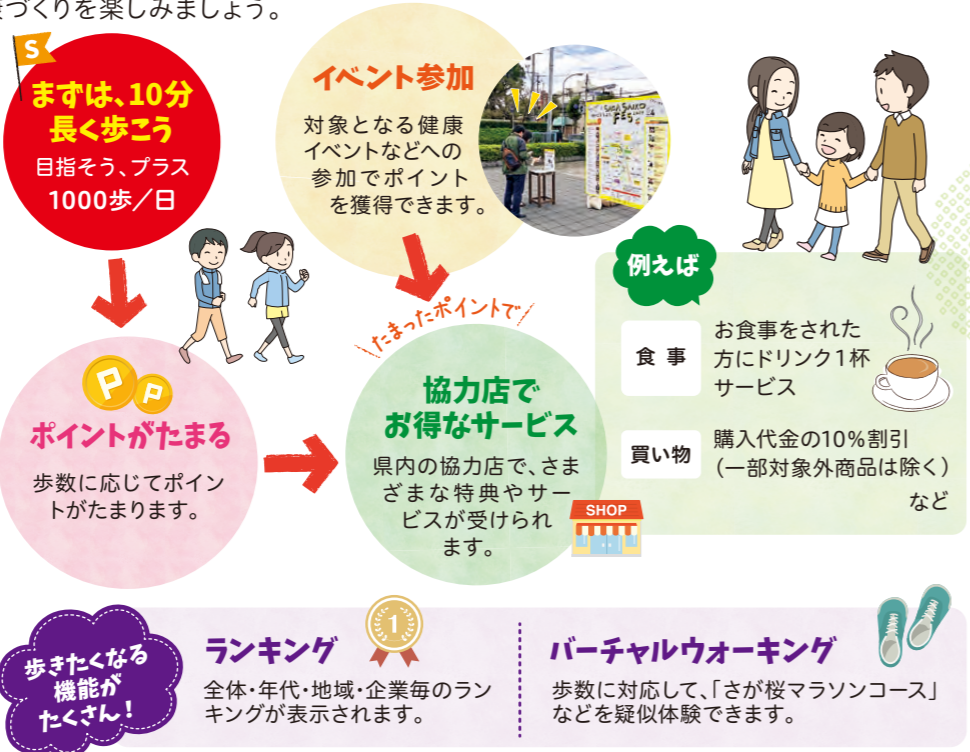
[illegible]づくりを楽しみましょう。

S

まずは、10分長く歩こう
目指そう、プラス1000歩／日

イベント参加
対象となる健康イベントなどへの参加でポイントを獲得できます。

SAGA SAIKO FES

P P

ポイントがたまる
歩数に応じてポイントがたまります。

たまったポイントで

協力店でお得なサービス
県内の協力店で、さまざまな特典やサービスが受けられます。

SHOP

例えば

| 食事 | お食事をされた方にドリンク1杯サービス |
|---|---|
| 買い物 | 購入代金の10％割引（一部対象外商品は除く） |

など

歩きたくなる機能がたくさん！

1

ランキング
全体・年代・地域・企業毎のランキングが表示されます。

バーチャルウォーキング
歩数に対応して、「さが桜マラソンコース」などを疑似体験できます。